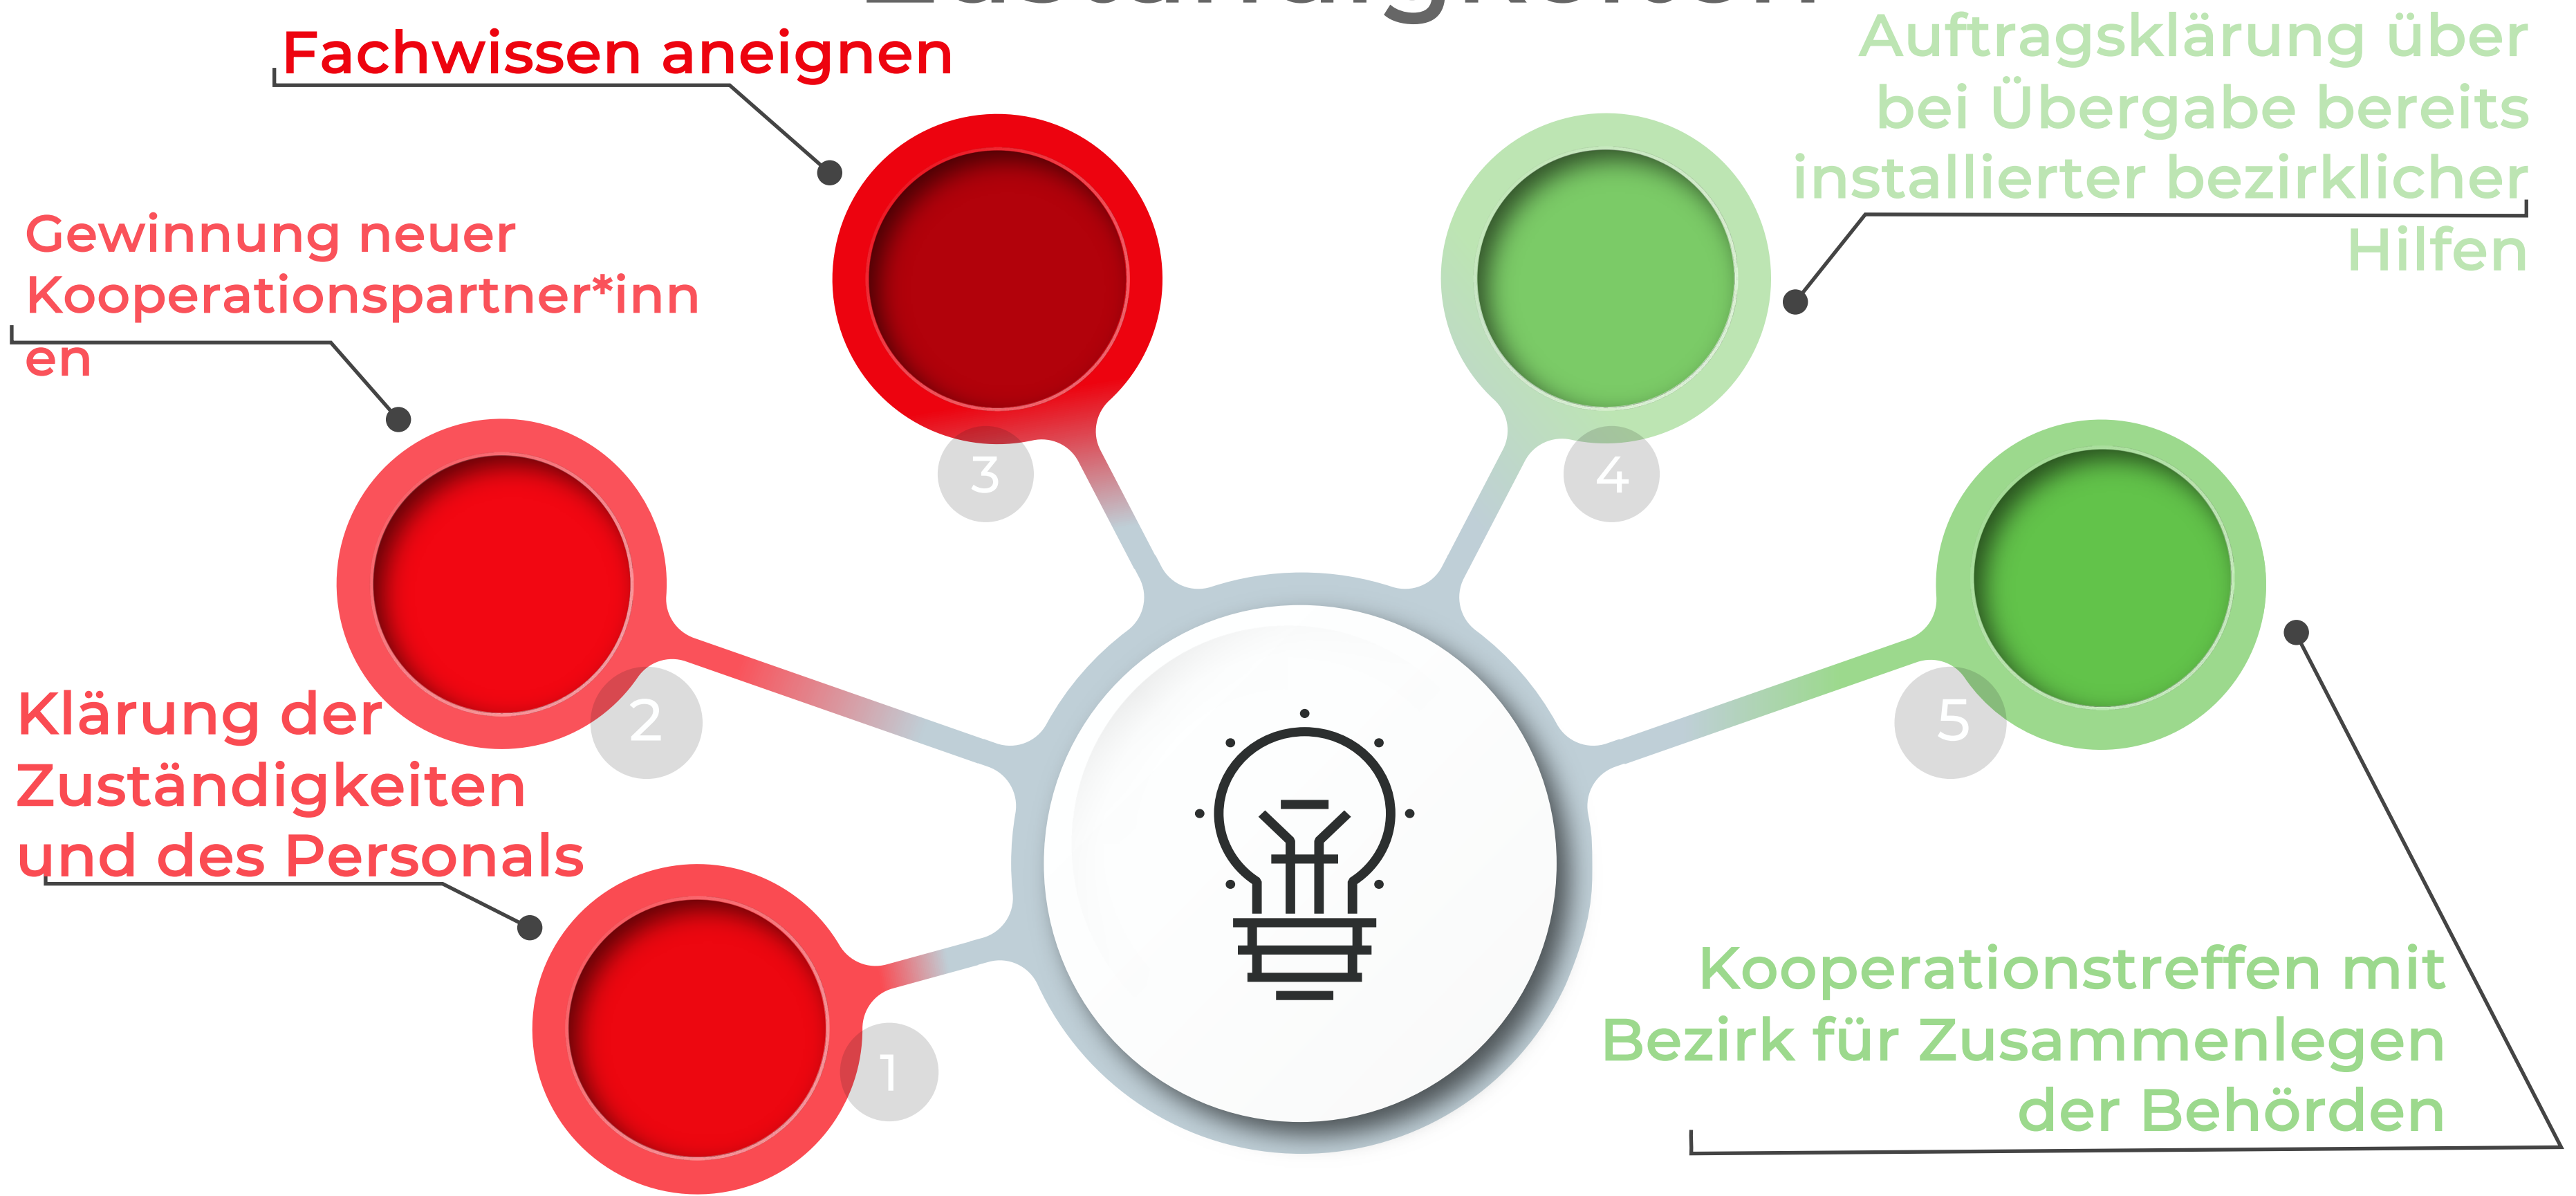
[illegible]

Fachwissen aneignen

Auftragsklärung über bei Übergabe bereits installierter bezirklicher Hilfen

Gewinnung neuer Kooperationspartner*innen

3

4

Klärung der Zuständigkeiten und des Personals

2

5

1

Kooperationstreffen mit Bezirk für Zusammenlegen der Behörden